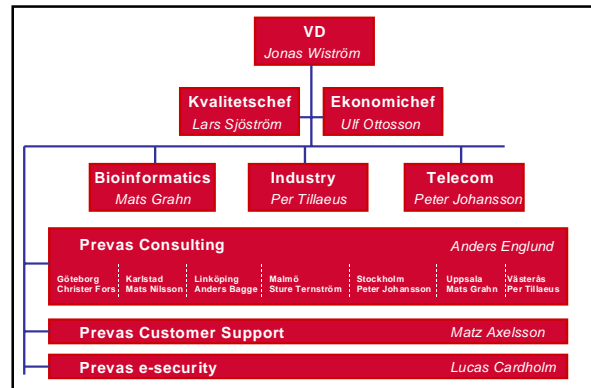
VD
Jonas Wiström

Kvalitetschef
Lars Sjöström

Ekonomichef
Ulf Ottosson

Bioinformatics
Mats Grahn

Industry
Per Tillaeus

Telecom
Peter Johansson

Prevas Consulting
Anders Englund

Göteborg
Christer Fors

Karlstad
Mats Nilsson

Linköping
Anders Bagge

Malmö
Sture Ternström

Stockholm
Peter Johansson

Uppsala
Mats Grahn

Västerås
Per Tillaeus

Prevas Customer Support
Matz Axelsson

Prevas e-security
Lucas Cardholm